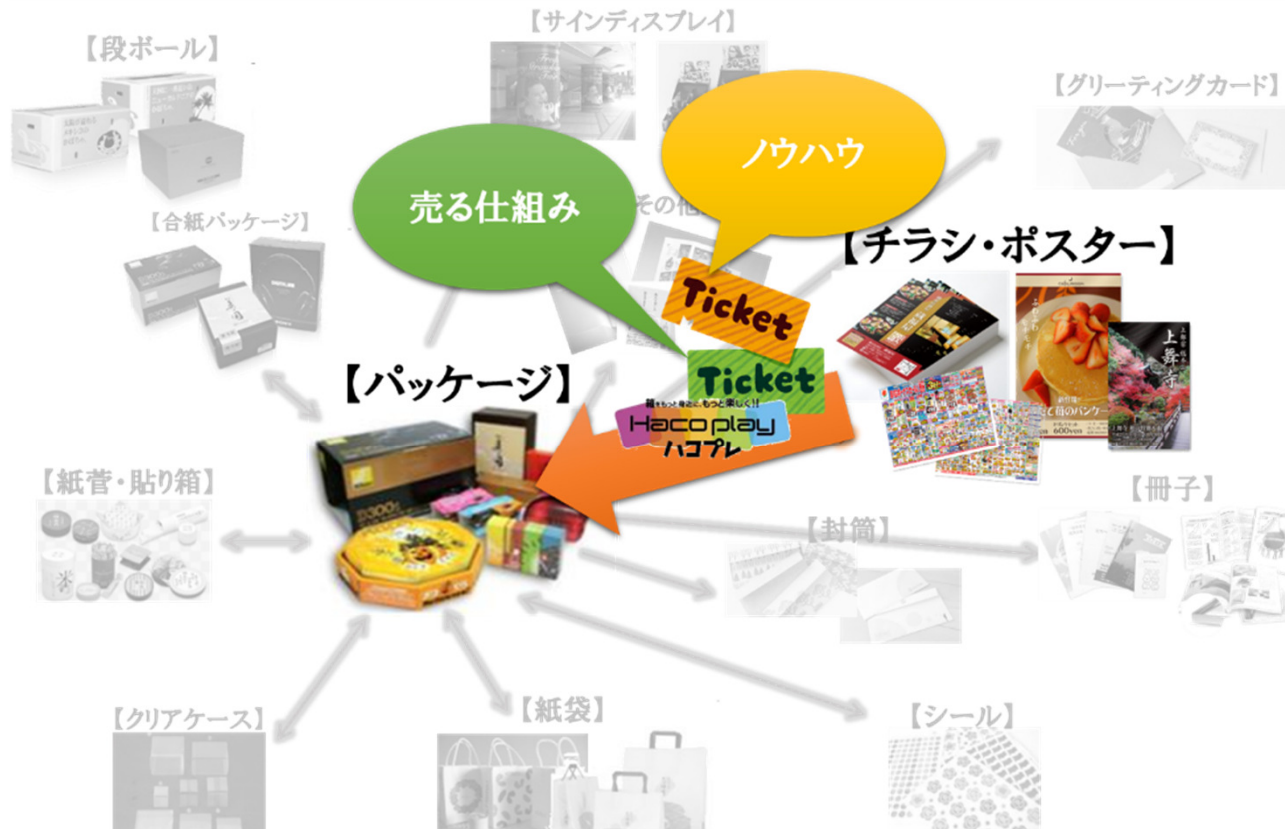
【段ボール】

【サインディスプレイ】

【グリーティングカード】

ノウハウ

売る仕組み

その他

【合紙パッケージ】

【チラシ・ポスター】

Ticket

Ticket

【パッケージ】

箱をもっと身近に、もっと楽しく!!
Haco play
ハコプレ

上野寺

600yen

【紙管・貼り箱】

【冊子】

【封筒】

【クリアケース】

【紙袋】

【シール】